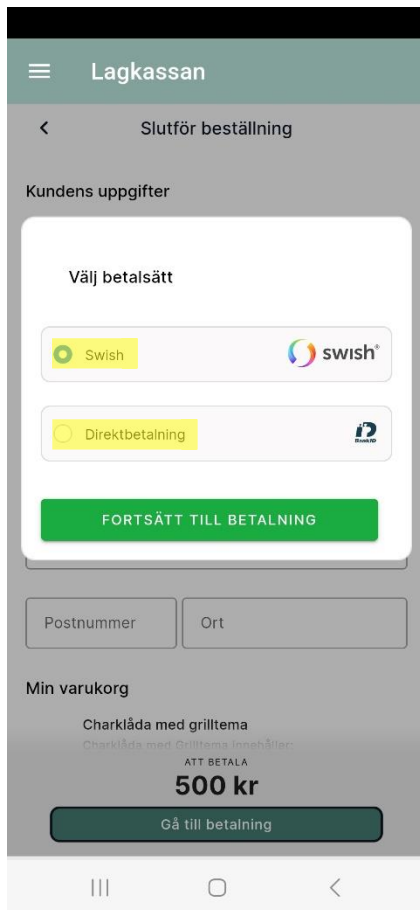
Lagkassan

<

Slutför beställning

Kundens uppgifter

Välj betalsätt

Swish

swish®

Direktbetalning

iD BankID

FORTSÄTT TILL BETALNING

Postnummer

Ort

Min varukorg

Charklåda med grilltema

Charklåda med Grilltema innehåller:

ATT BETALA

500 kr

Gå till betalning